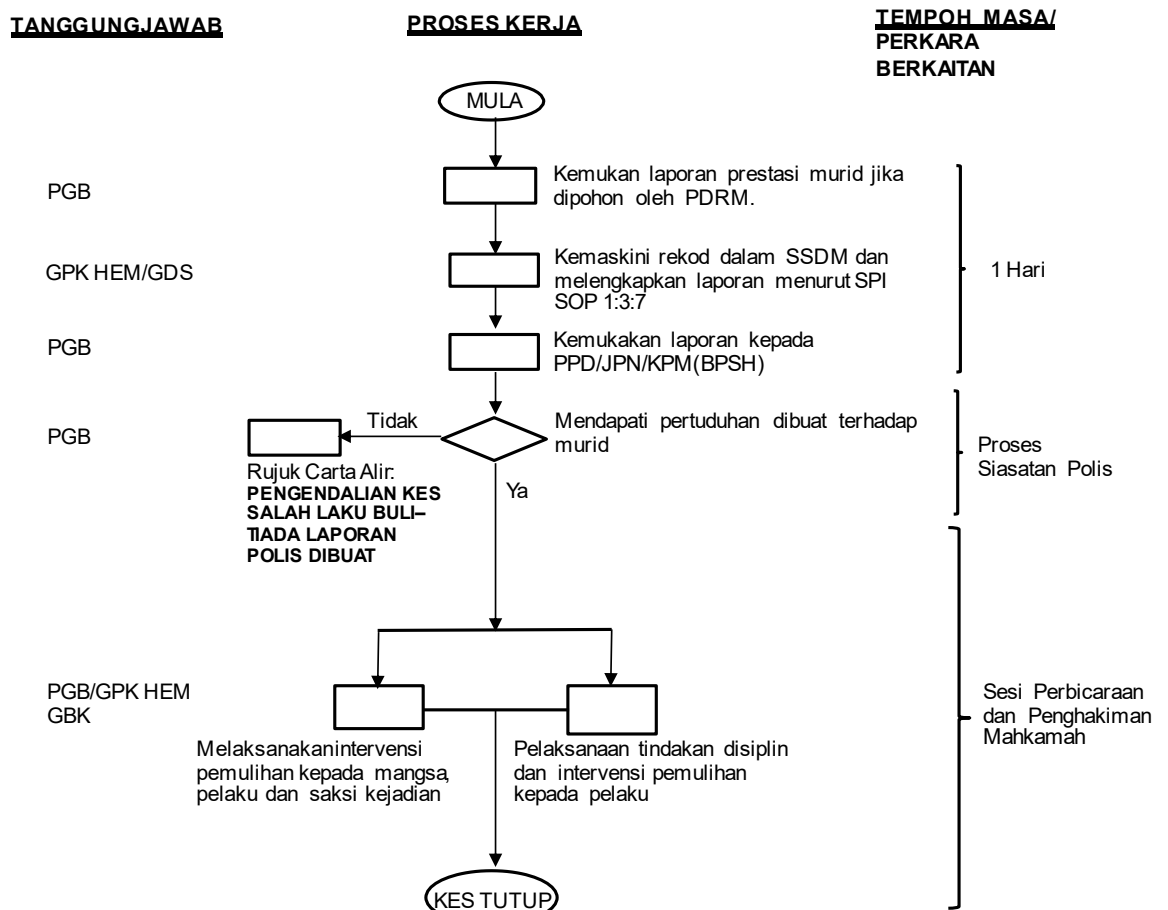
TANGGUNGJAWAB

PROSES KERJA

TEMPOH MASA/ PERKARA BERKAITAN

MULA

PGB

Kemukan laporan prestasi murid jika dipohon oleh PDRM.

GPK HEM/GDS

Kemaskini rekod dalam SSDM dan melengkapkan laporan menurut SPI SOP 1:3:7

1 Hari

PGB

Kemukakan laporan kepada PPD/JPN/KPM(BPSH)

PGB

Tidak

Mendapati pertuduhan dibuat terhadap murid

Proses Siasatan Polis

Rujuk Carta Alir: PENGENDALIAN KES SALAH LAKU BULI– TIADA LAPORAN POLIS DIBUAT

Ya

PGB/GPK HEM GBK

Sesi Perbicaraan dan Penghakiman Mahkamah

Melaksanakanintervensi pemulihan kepada mangsa, pelaku dan saksi kejadian

Pelaksanaan tindakan disiplin dan intervensi pemulihan kepada pelaku

KES TUTUP